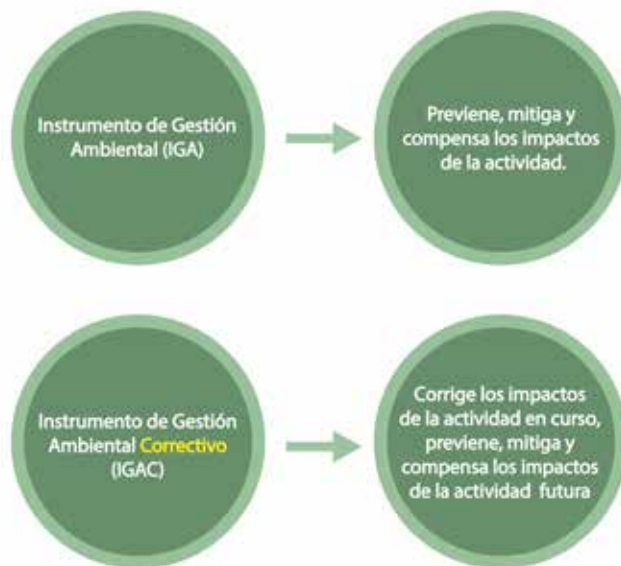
Instrumento de Gestión Ambiental (IGA)

Previene, mitiga y compensa los impactos de la actividad.

Instrumento de Gestión Ambiental Correctivo (IGAC)

Corrige los impactos de la actividad en curso, previene, mitiga y compensa los impactos de la actividad futura